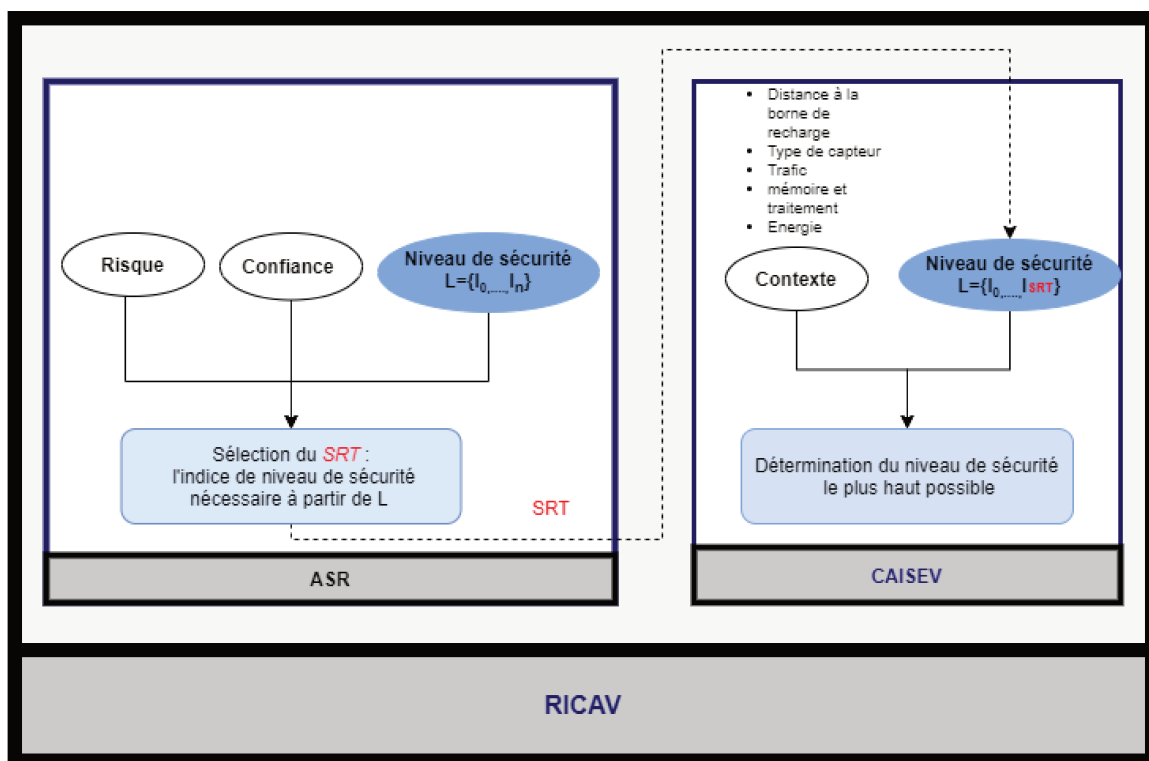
Risque

Confiance

Niveau de sécurité
L={$l_0,....,l_n$}

Sélection du *SRT* :
l'indice de niveau de sécurité nécessaire à partir de L

SRT

ASR

- Distance à la borne de recharge
- Type de capteur
- Trafic
- mémoire et traitement
- Energie

Contexte

Niveau de sécurité
L={$l_0,....,l_{SRT}$}

Détermination du niveau de sécurité le plus haut possible

CAISEV

RICAV